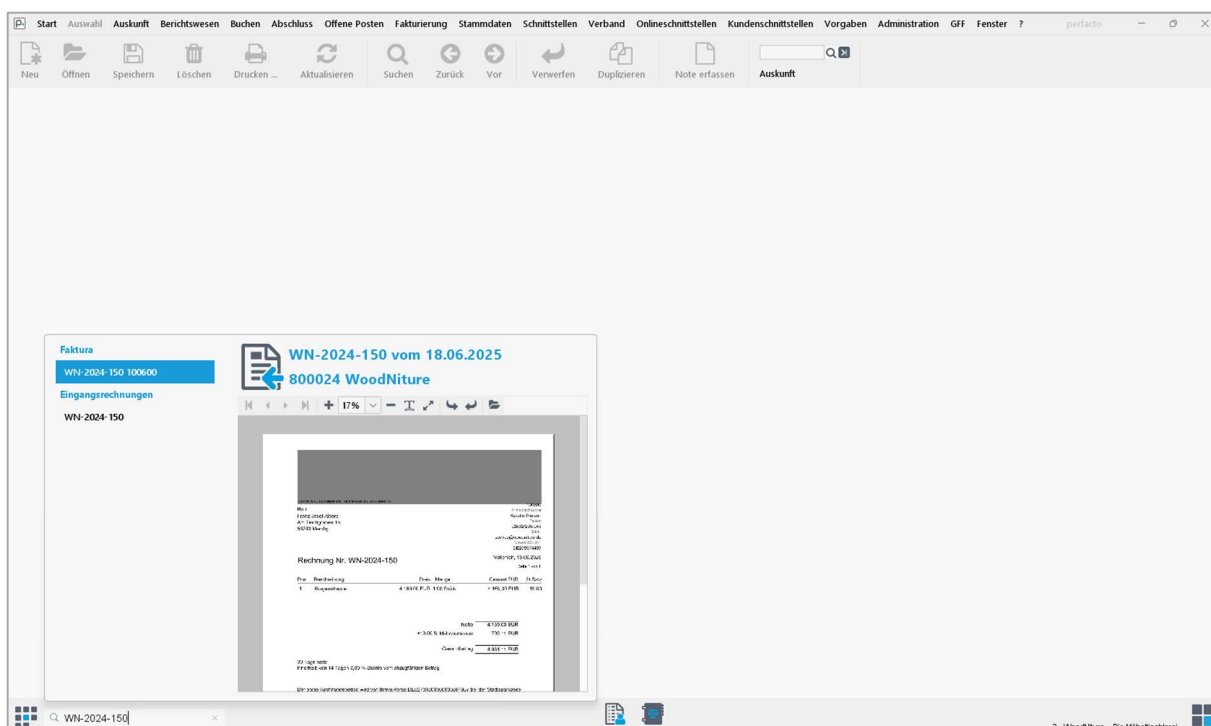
Start Auswahl Auskunft Berichtswesen Buchen Abschluss Offene Posten Fakturierung Stammdaten Schnittstellen Verband Onlineschnittstellen Kundenschnittstellen Vorgaben Administration GFF Fenster ? perfacto

Neu Öffnen Speichern Löschen Drucken ... Aktualisieren Suchen Zurück Vor Verwerfen Duplizieren Note erfassen Auskunft

Faktura
WN-2024-150 100600
Eingangsrechnungen
WN-2024-150

WN-2024-150 vom 18.06.2025
800024 WoodNiture

17%

Rechnung Nr. WN-2024-150

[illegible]

Q WN-2024-150